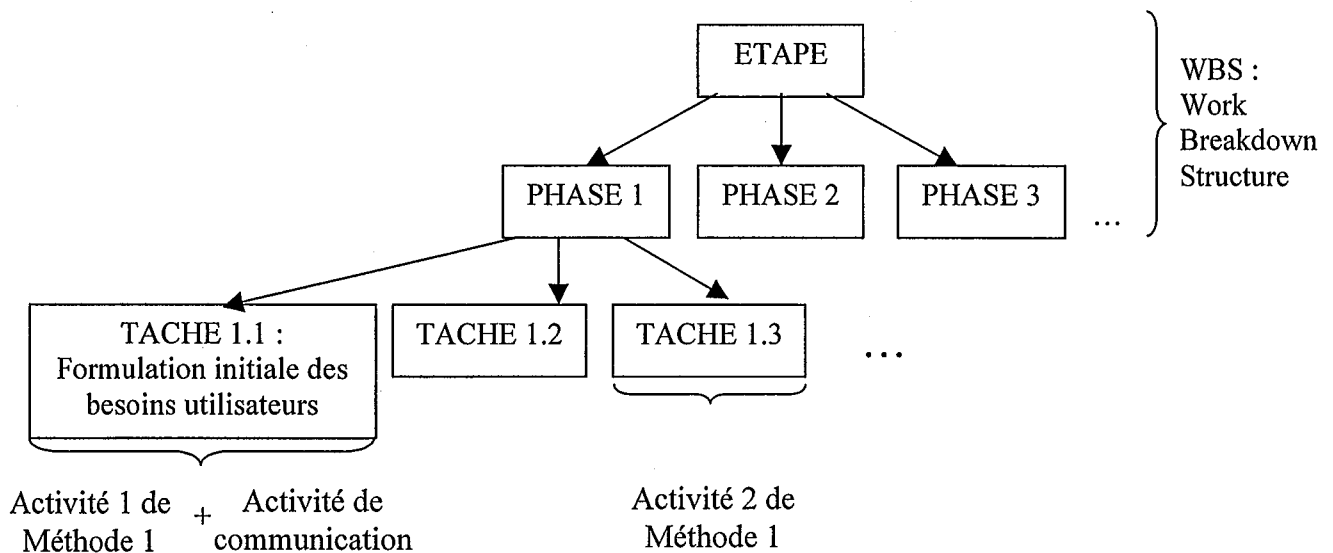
ETAPE

WBS : Work Breakdown Structure

PHASE 1

PHASE 2

PHASE 3

...

TACHE 1.1 : Formulation initiale des besoins utilisateurs

TACHE 1.2

TACHE 1.3

...

Activité 1 de Méthode 1 + Activité de communication

Activité 2 de Méthode 1